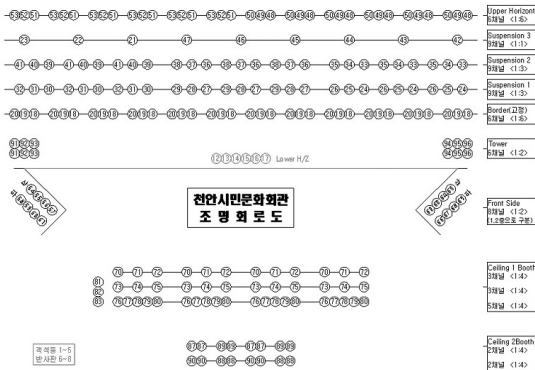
53 52 51 53 52 51 53 52 51 53 52 51 53 52 51 53 52 51 50 49 48 50 49 48 50 49 48 50 49 48 50 49 48 50 49 48
Upper Horizont 6채널 <1:6>

23 22 21 47 46 45 44 43 42
Suspension 3 9채널 <1:1>

41 40 39 41 40 39 41 40 39 38 37 36 38 37 36 38 37 36 35 34 33 35 34 33 35 34 33
Suspension 2 9채널 <1:3>

32 31 30 32 31 30 32 31 30 29 28 27 29 28 27 29 28 27 26 25 24 26 25 24 26 25 24
Suspension 1 9채널 <1:3>

20 19 18 20 19 18 20 19 18 20 19 18 20 19 18 20 19 18 20 19 18 20 19 18 20 19 18 20 19 18 20 19 18 20 19 18
Border(고정) 6채널 <1:6>

91 92 93
91 92 93
1 2 3 4 5 6 7 Lower H/Z
94 95 96
94 95 96
Tower 6채널 <1:2>

천안시민문화회관
조 명 회 로 도

Front Side 8채널 <1:2> (1,2층으로 구분)

70 71 72 70 71 72 70 71 72 70 71 72
81 73 74 75 73 74 75 73 74 75 73 74 75
82
83 76 77 78 79 80 76 77 78 79 80 76 77 78 79 80 76 77 78 79 80

Ceiling 1 Booth 3채널 <1:4>
3채널 <1:4>
5채널 <1:4>

객석등 1~5
반사판 6~8

87 87 88 88 87 87 88 88
89 90 89 90 89 90 89 90

Ceiling 2Booth 2채널 <1:4>
2채널 <1:4>